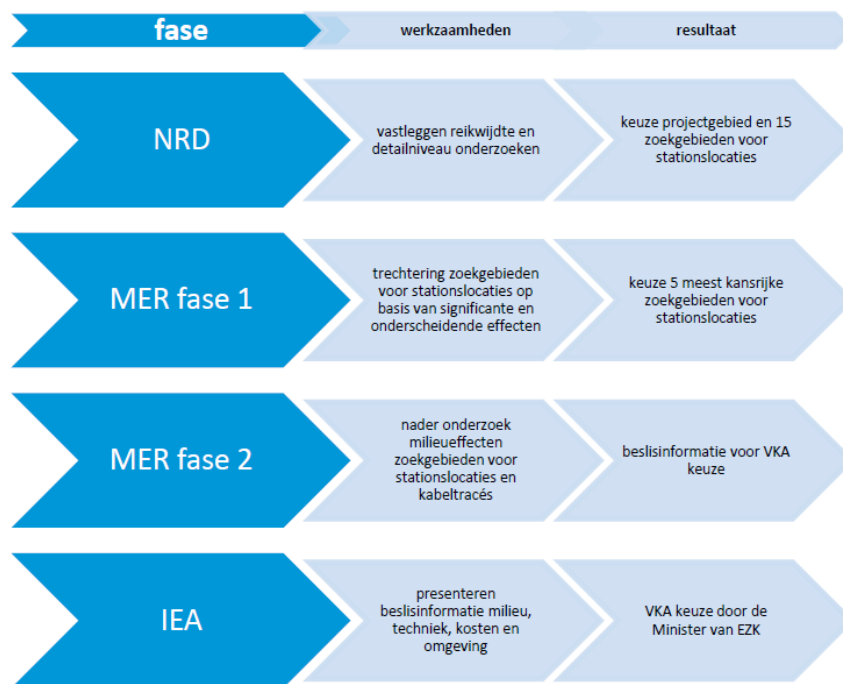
| fase | werkzaamheden | resultaat |
|---|---|---|
| NRD | vastleggen reikwijdte en detailniveau onderzoeken | keuze projectgebied en 15 zoekgebieden voor stationslocaties |
| MER fase 1 | trechtering zoekgebieden voor stationslocaties op basis van significante en onderscheidende effecten | keuze 5 meest kansrijke zoekgebieden voor stationslocaties |
| MER fase 2 | nader onderzoek milieueffecten zoekgebieden voor stationslocaties en kabeltracés | beslisinformatie voor VKA keuze |
| IEA | presenteren beslisinformatie milieu, techniek, kosten en omgeving | VKA keuze door de Minister van EZK |